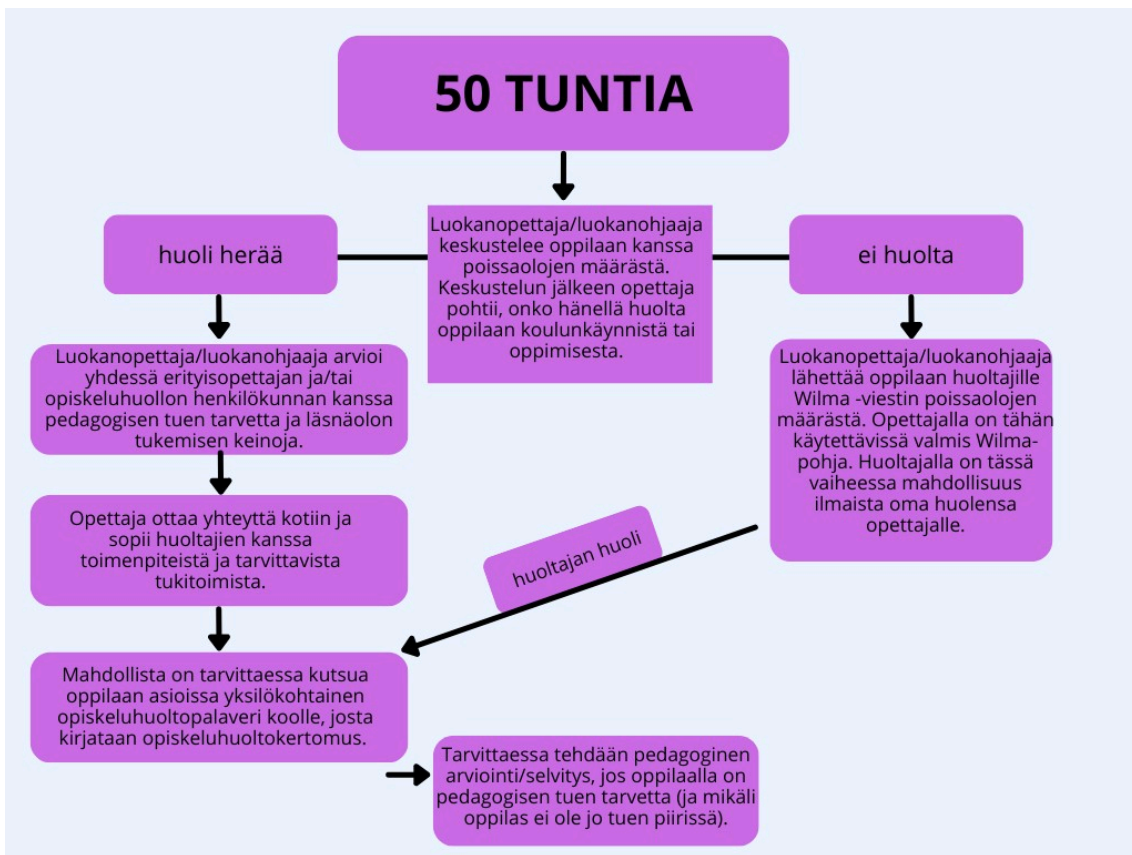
50 TUNTIA

Luokanopettaja/luokanohjaaja keskustelee oppilaan kanssa poissaolojen määrästä. Keskustelun jälkeen opettaja pohtii, onko hänellä huolta oppilaan koulunkäynnistä tai oppimisesta.

huoli herää

ei huolta

Luokanopettaja/luokanohjaaja arvioi yhdessä erityisopettajan ja/tai opiskeluhuollon henkilökunnan kanssa pedagogisen tuen tarvetta ja läsnäolon tukemisen keinoja.

Luokanopettaja/luokanohjaaja lähettää oppilaan huoltajille Wilma -viestin poissaolojen määrästä. Opettajalla on tähän käytettävissä valmis Wilma-pohja. Huoltajalla on tässä vaiheessa mahdollisuus ilmaista oma huolensa opettajalle.

Opettaja ottaa yhteyttä kotiin ja sopii huoltajien kanssa toimenpiteistä ja tarvittavista tukitoimista.

huoltajan huoli

Mahdollista on tarvittaessa kutsua oppilaan asioissa yksilökohtainen opiskeluhuoltopalaveri koolle, josta kirjataan opiskeluhuoltokertomus.

Tarvittaessa tehdään pedagoginen arviointi/selvitys, jos oppilaalla on pedagogisen tuen tarvetta (ja mikäli oppilas ei ole jo tuen piirissä).